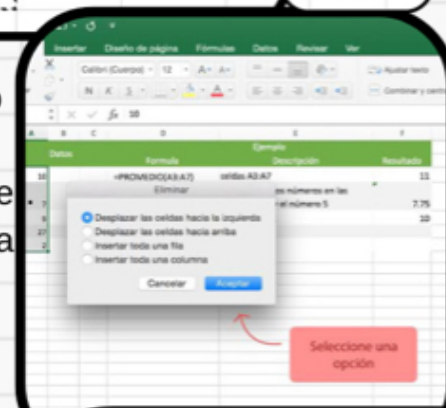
Insertar Diseño de página Fórmulas Datos Revisar Ver

Calibri (Cuerpo) 12 A A

N K S

Ajustar texto

Combinar y centrar

fx 10

A B C D E F

Datos

Ejemplo

Fórmula

Descripción

Resultado

10

=PROMEDIO(A3:A7)

celdas A3:A7

11

Eliminar

Desplazar las celdas hacia la izquierda

Desplazar las celdas hacia arriba

Insertar toda una fila

Insertar toda una columna

Cancelar

Aceptar

os números en las

el número 5

7.75

10

Seleccione una opción

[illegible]

e.

a